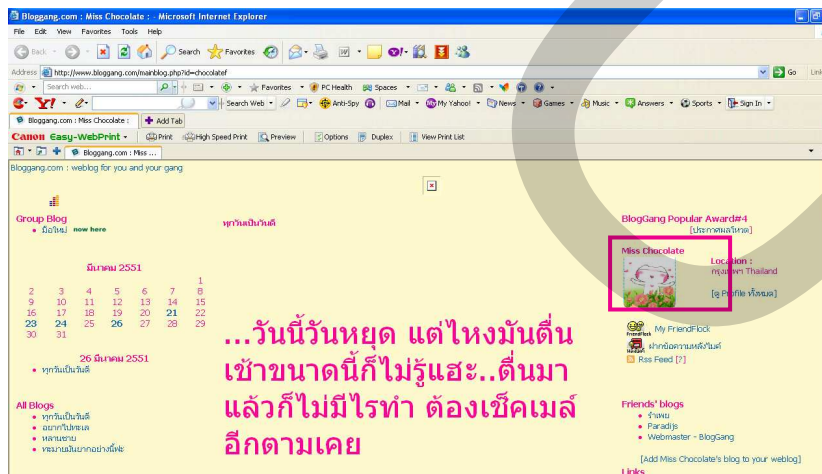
Bloggang.com : Miss Chocolate : Microsoft Internet Explorer

File Edit View Favorites Tools Help

Back Search Favorites

Address http://www.bloggang.com/mainblog.php?id=chocolatef Go Links

Search web... Favorites PC Health Spaces

Y! Search Web Anti-Spy Mail My Yahoo! News Games Music Answers Sports Sign In

Bloggang.com : Miss Chocolate : Add Tab

Canon Easy-WebPrint Print High Speed Print Preview Options Duplex View Print List

Bloggang.com : Miss ...

Bloggang.com : weblog for you and your gang

Group Blog
• มือใหม่ now here

ทุกวันเป็นวันดี

มีนาคม 2551

| | | | | | | 1 |
|---|---|---|---|---|---|---|
| 2 | 3 | 4 | 5 | 6 | 7 | 8 |
| 9 | 10 | 11 | 12 | 13 | 14 | 15 |
| 16 | 17 | 18 | 19 | 20 | 21 | 22 |
| 23 | 24 | 25 | 26 | 27 | 28 | 29 |
| 30 | 31 | | | | | |

26 มีนาคม 2551
• ทุกวันเป็นวันดี

All Blogs
• ทุกวันเป็นวันดี
• อยากไปทะเล
• หลานชาย
• ทะมายมันยากอย่างนี้ฟะ

...วันนี้วันหยุด แต่ไหงมันตื่นเช้าขนาดนี้ก็ไม่รู้แฮะ..ตื่นมาแล้วก็ไม่มีไรทำ ต้องเช็คเมล์อีกตามเคย

BlogGang Popular Award#4
[ประกาศผลโหวต]

Miss Chocolate
Location :
กรุงเทพฯ Thailand

[ดู Profile ทั้งหมด]

My FriendFlock
ฝากข้อความหลังไมค์
Rss Feed [?]

Friends' blogs
• ร้านหม
• Paradijs
• Webmaster - BlogGang

[Add Miss Chocolate's blog to your weblog]

Links